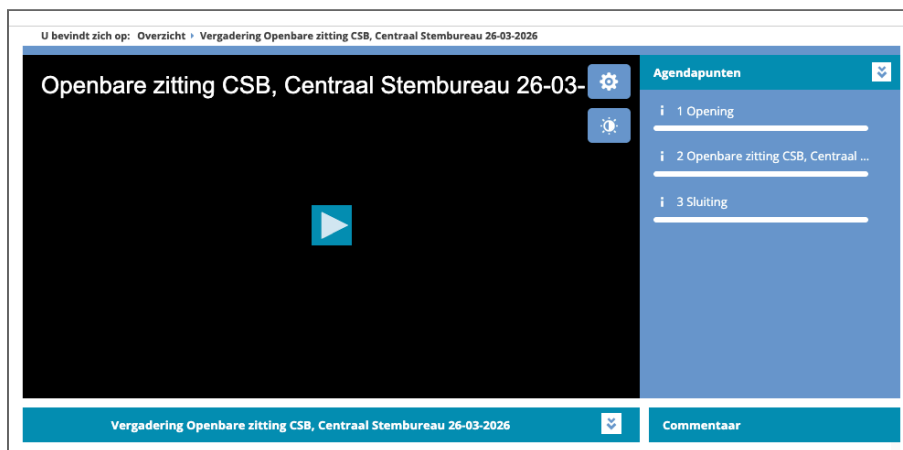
U bevindt zich op: Overzicht › Vergadering Openbare zitting CSB, Centraal Stembureau 26-03-2026

Openbare zitting CSB, Centraal Stembureau 26-03-

Agendapunten

1 Opening

2 Openbare zitting CSB, Centraal ...

3 Sluiting

Vergadering Openbare zitting CSB, Centraal Stembureau 26-03-2026

Commentaar